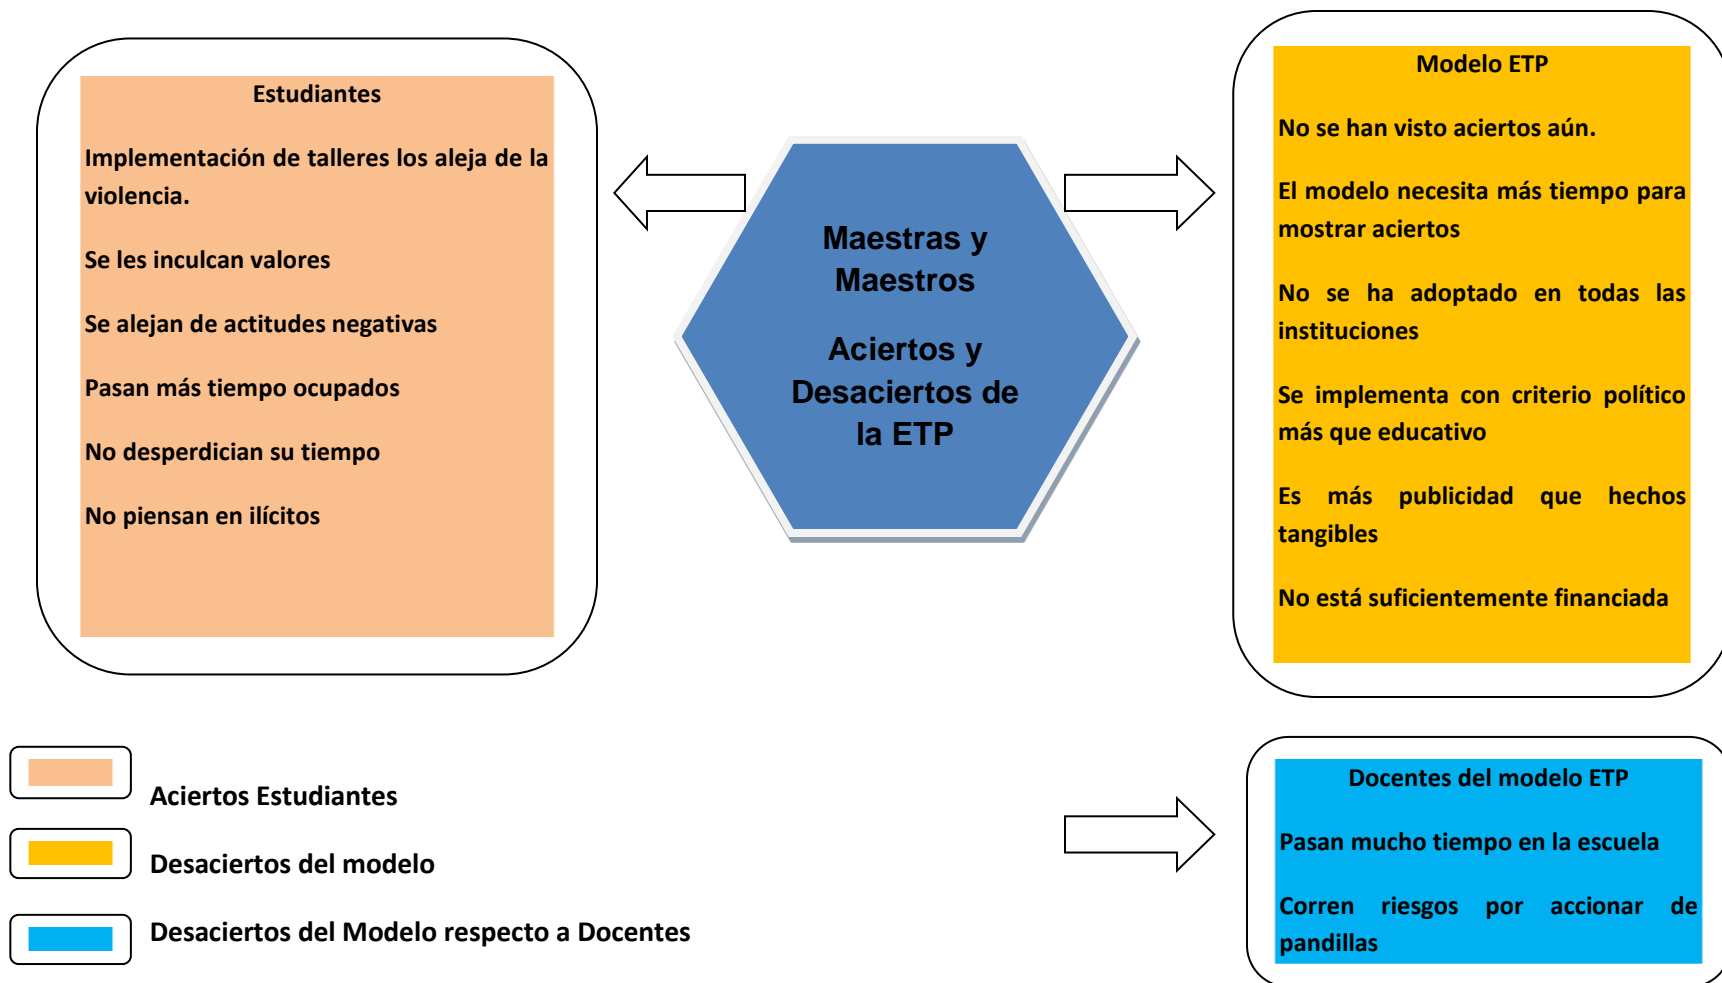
Estudiantes

Implementación de talleres los aleja de la violencia.

Se les inculcan valores

Se alejan de actitudes negativas

Pasan más tiempo ocupados

No desperdician su tiempo

No piensan en ilícitos

Maestras y Maestros

Aciertos y Desaciertos de la ETP

Modelo ETP

No se han visto aciertos aún.

El modelo necesita más tiempo para mostrar aciertos

No se ha adoptado en todas las instituciones

Se implementa con criterio político más que educativo

Es más publicidad que hechos tangibles

No está suficientemente financiada

Aciertos Estudiantes

Desaciertos del modelo

Desaciertos del Modelo respecto a Docentes

Docentes del modelo ETP

Pasan mucho tiempo en la escuela

Corren riesgos por accionar de pandillas